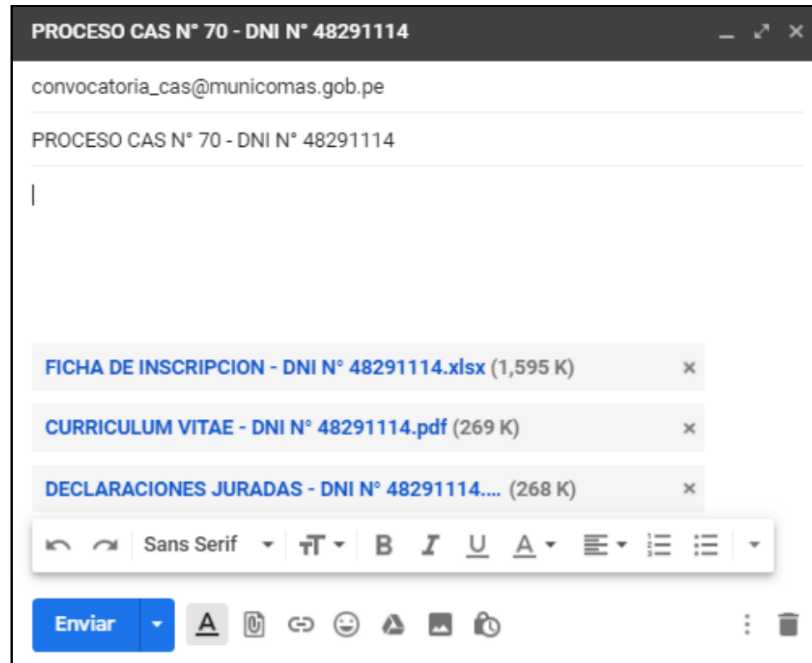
PROCESO CAS N° 70 - DNI N° 48291114

convocatoria_cas@municomas.gob.pe

PROCESO CAS N° 70 - DNI N° 48291114

FICHA DE INSCRIPCION - DNI N° 48291114.xlsx (1,595 K) ×

CURRICULUM VITAE - DNI N° 48291114.pdf (269 K) ×

DECLARACIONES JURADAS - DNI N° 48291114.... (268 K) ×

Sans Serif B I U A

Enviar